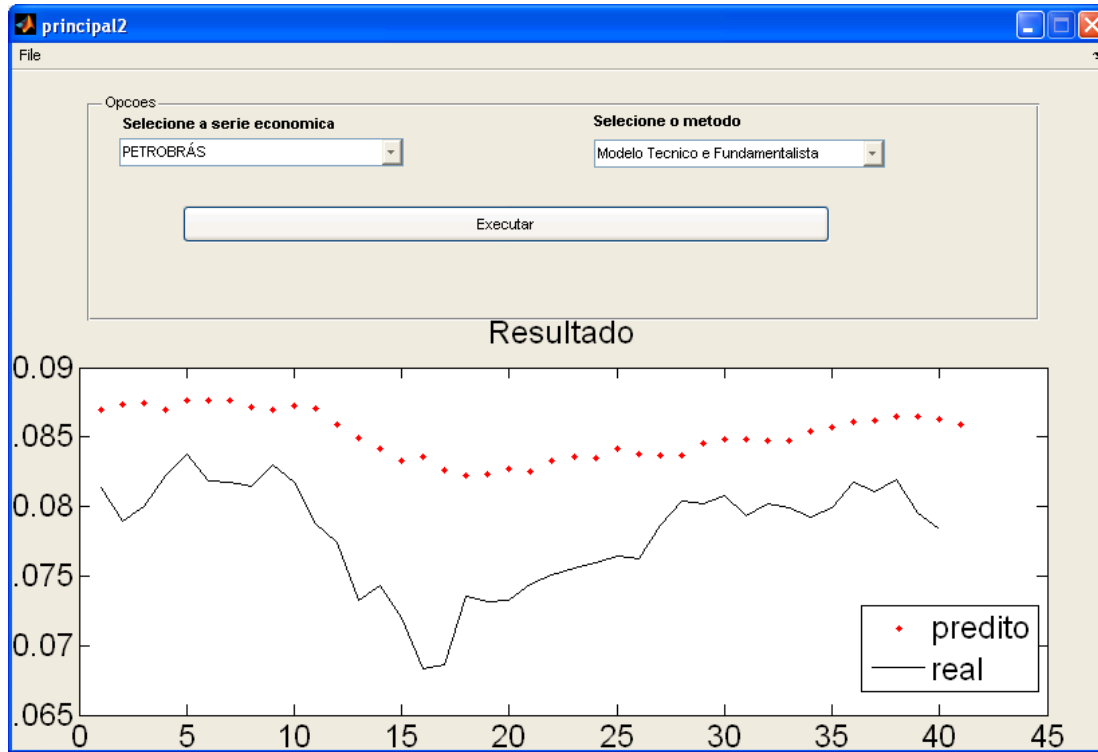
principal2

File

Opcoes

Selecione a serie economica

PETROBRÁS

Selecione o metodo

Modelo Tecnico e Fundamentalista

Executar

Resultado

0.09
.085
0.08
.075
0.07
.065

0 5 10 15 20 25 30 35 40 45

predito
real